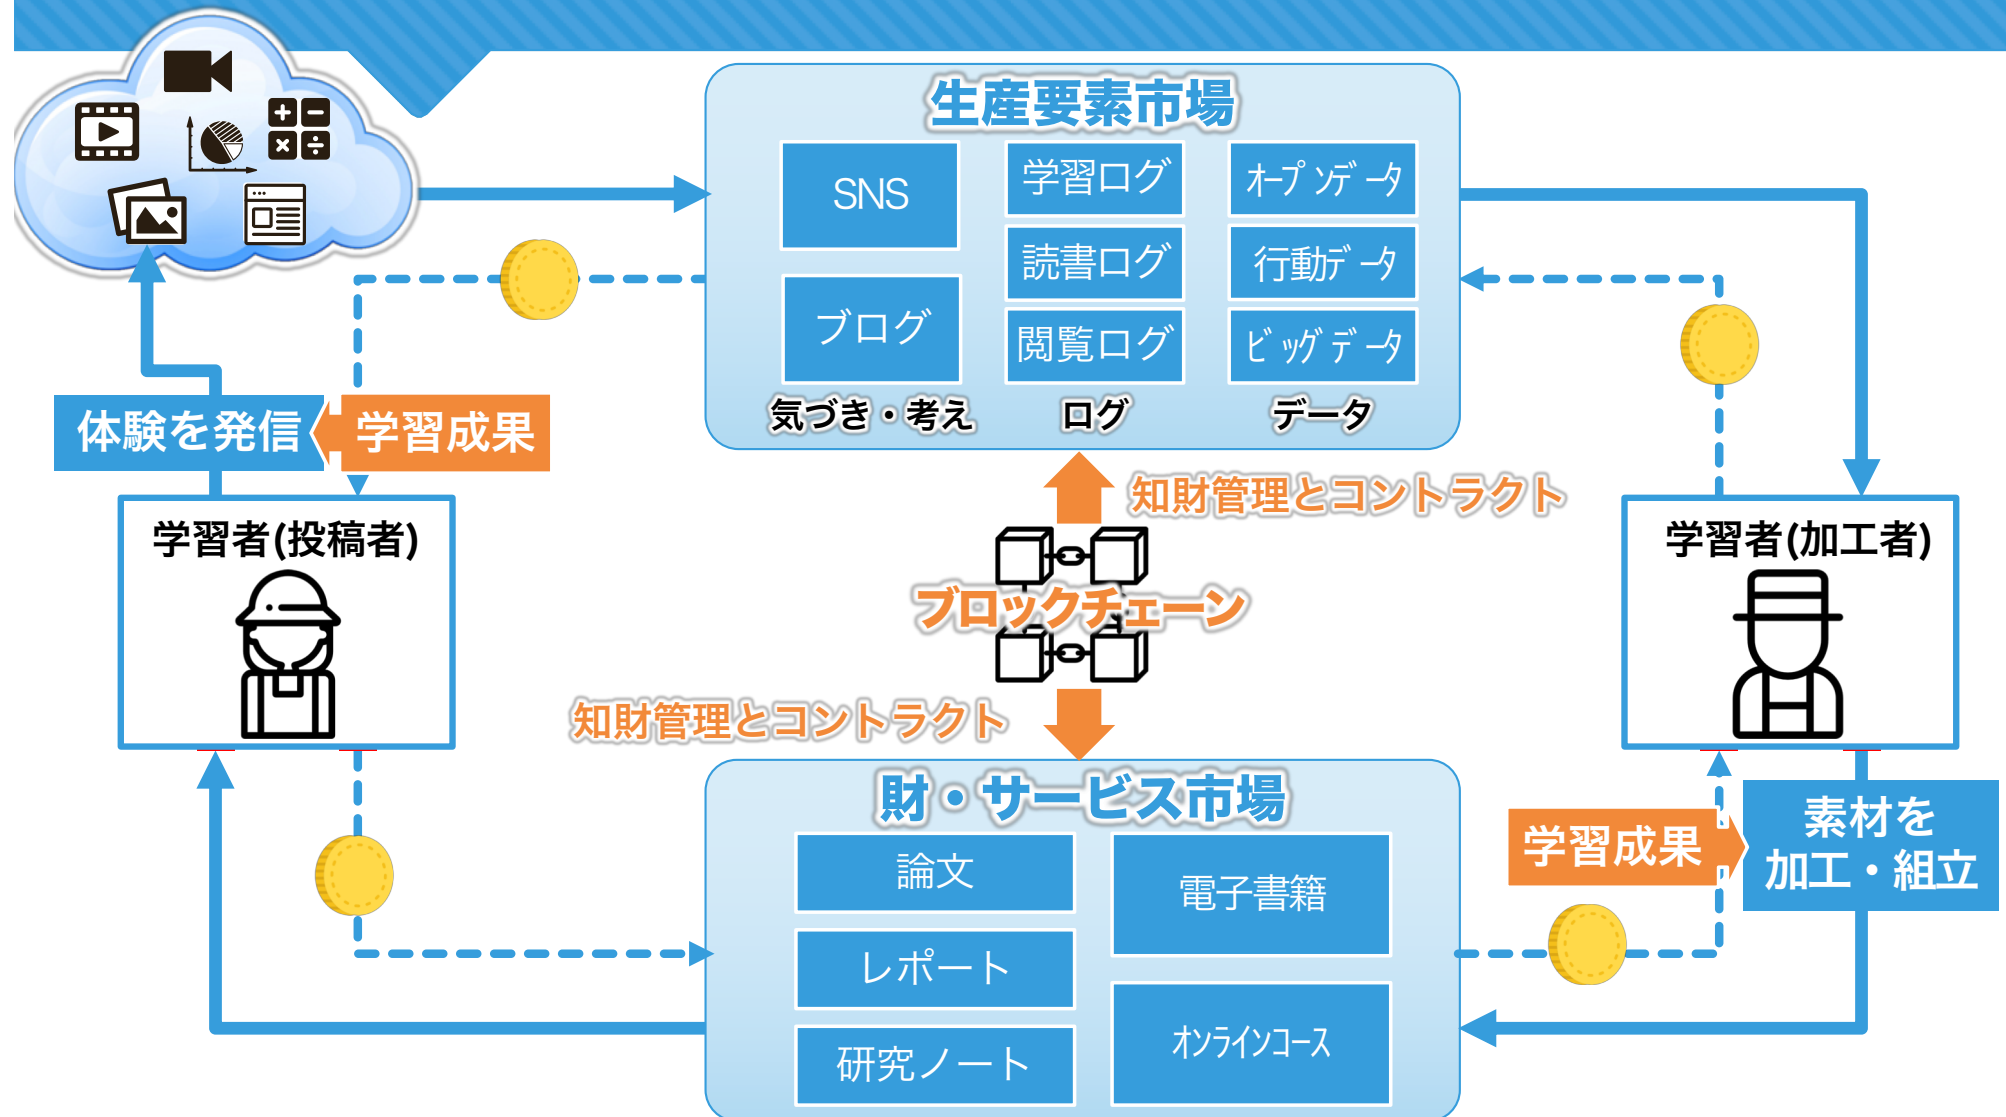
生産要素市場

SNS

ブログ

学習ログ

読書ログ

閲覧ログ

オープンデータ

行動データ

ビッグデータ

気づき・考え

ログ

データ

体験を発信

学習成果

学習者(投稿者)

知財管理とコントラクト

ブロックチェーン

知財管理とコントラクト

学習者(加工者)

財・サービス市場

論文

レポート

研究ノート

電子書籍

オンラインコース

学習成果

素材を加工・組立